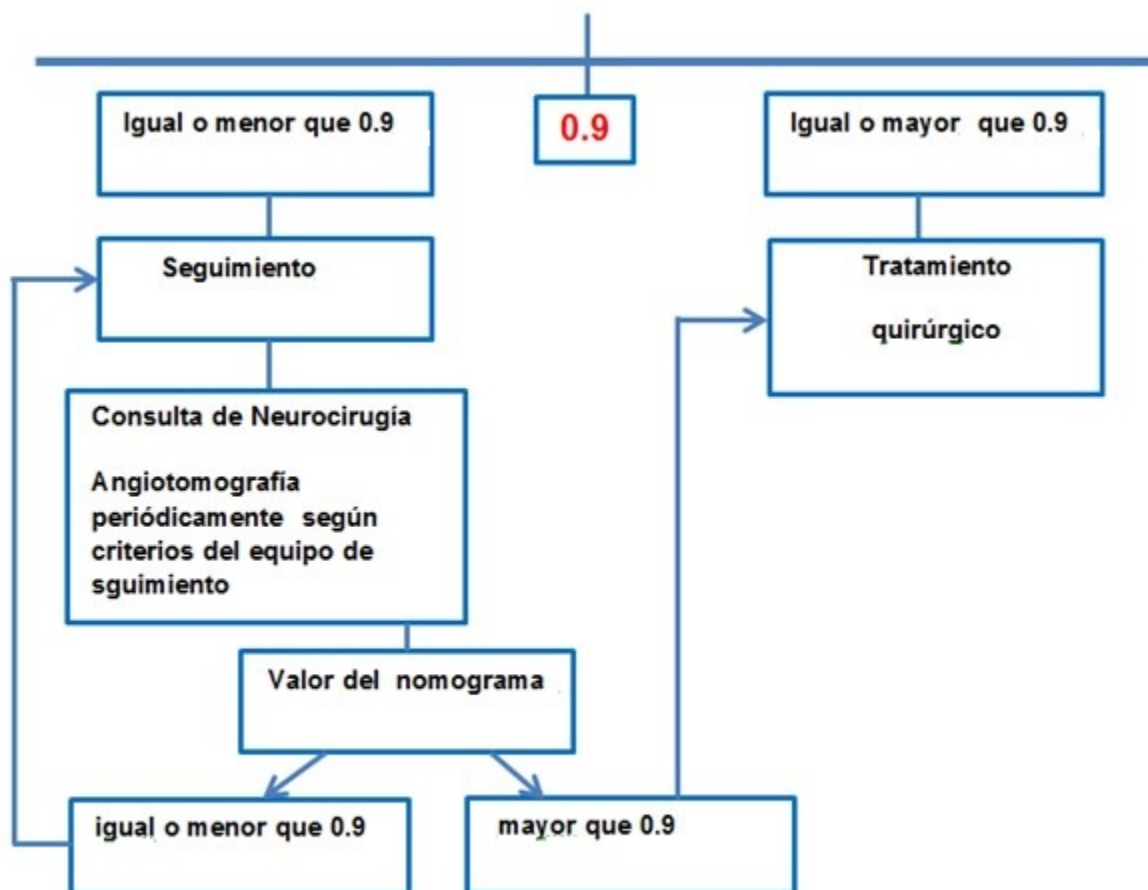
Igual o menor que 0.9

0.9

Igual o mayor que 0.9

Seguimiento

Tratamiento quirúrgico

Consulta de Neurocirugía

Angiotomografía periódicamente según criterios del equipo de sguimiento

Valor del nomograma

igual o menor que 0.9

mayor que 0.9